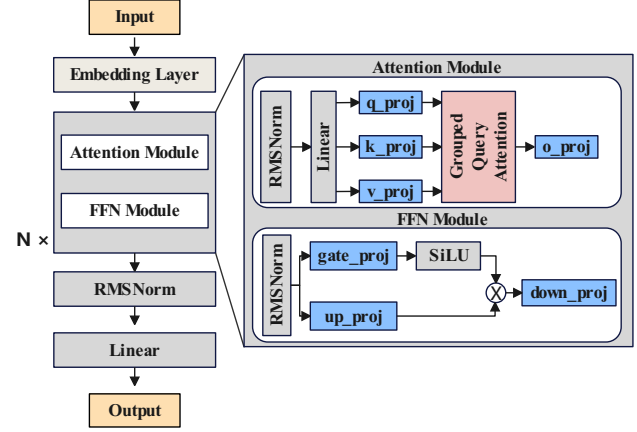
Input

Embedding Layer

Attention Module

FFN Module

N ×

RMSNorm

Linear

Output

Attention Module

RMSNorm

Linear

q_proj

k_proj

v_proj

Grouped Query Attention

o_proj

FFN Module

RMSNorm

gate_proj

SiLU

up_proj

down_proj